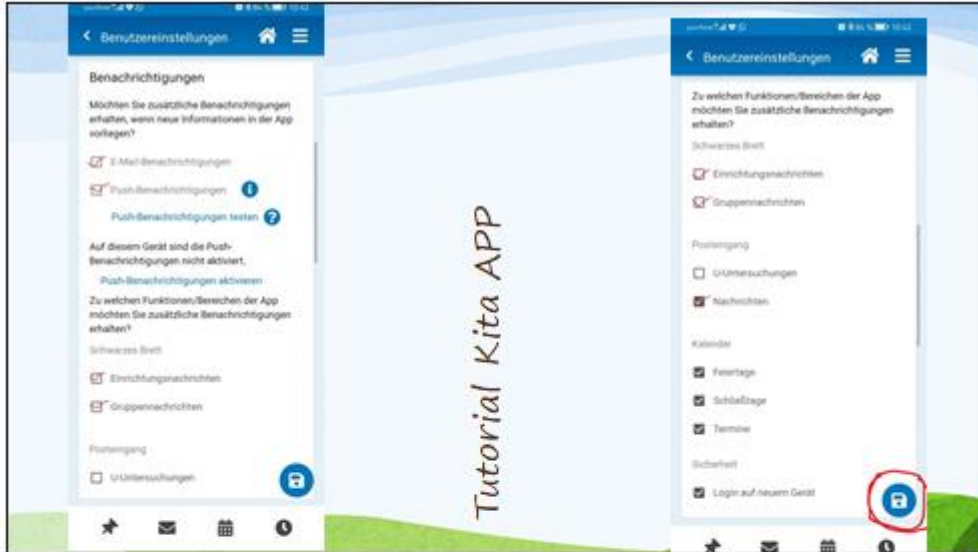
Benutzereinstellungen

Benachrichtigungen

Möchten Sie zusätzliche Benachrichtigungen erhalten, wenn neue Informationen in der App vorliegen?

E-Mail-Benachrichtigungen

Push-Benachrichtigungen

Push-Benachrichtigungen testen

Auf diesem Gerät sind die Push-Benachrichtigungen nicht aktiviert.

Push-Benachrichtigungen aktivieren

Zu welchen Funktionen/Bereichen der App möchten Sie zusätzliche Benachrichtigungen erhalten?

Schwarzes Brett

Einrichtungsnachrichten

Gruppennachrichten

Posteingang

U-Untersuchungen

Tutorial Kita APP

Benutzereinstellungen

Zu welchen Funktionen/Bereichen der App möchten Sie zusätzliche Benachrichtigungen erhalten?

Schwarzes Brett

Einrichtungsnachrichten

Gruppennachrichten

Posteingang

U-Untersuchungen

Nachrichten

Kalender

Feiertage

Schließtage

Termine

Sicherheit

Login auf neuem Gerät